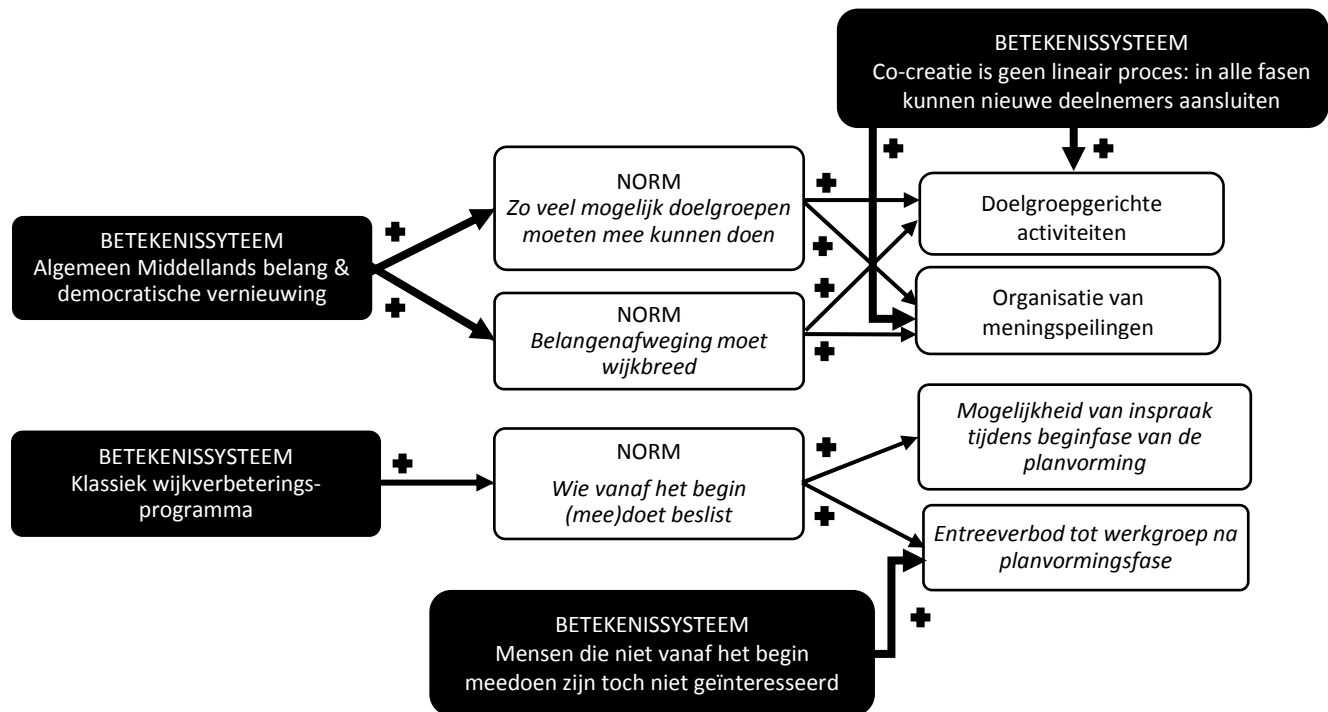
BETEKENISSYSTEEM
Co-creatie is geen lineair proces: in alle fasen kunnen nieuwe deelnemers aansluiten

BETEKENISSYTEEM
Algemeen Middellands belang & democratische vernieuwing

NORM
*Zo veel mogelijk doelgroepen moeten mee kunnen doen*

NORM
*Belangenafweging moet wijkbreed*

Doelgroepgerichte activiteiten

Organisatie van meningspeilingen

BETEKENISSYSTEEM
Klassiek wijkverbeteringsprogramma

NORM
*Wie vanaf het begin (mee)doet beslist*

*Mogelijkheid van inspraak tijdens beginfase van de planvorming*

*Entreeverbod tot werkgroep na planvormingsfase*

BETEKENISSYSTEEM
Mensen die niet vanaf het begin meedoen zijn toch niet geïnteresseerd